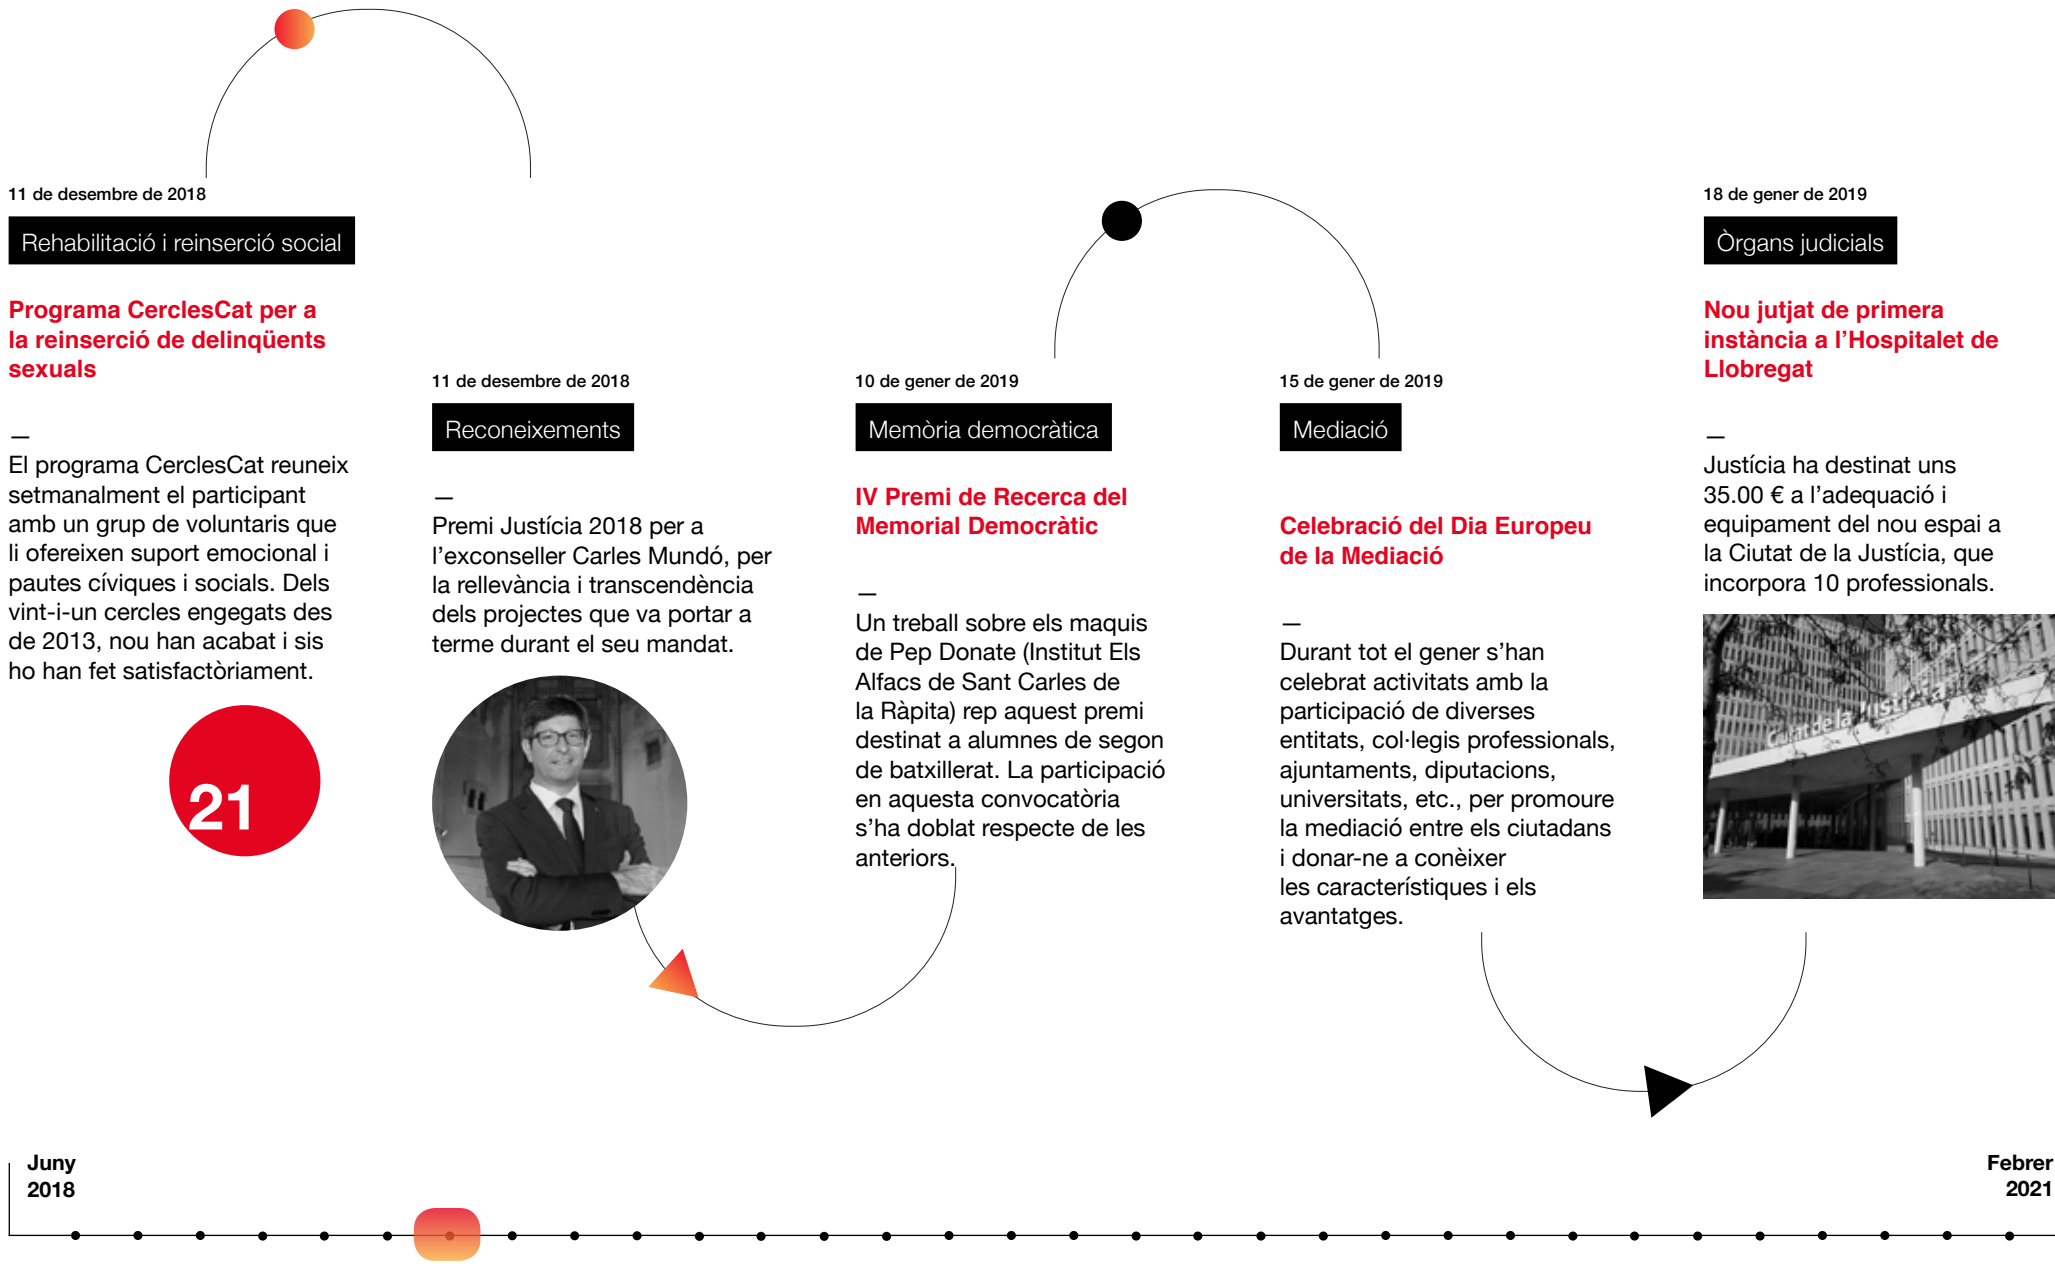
11 de desembre de 2018

Rehabilitació i reinserció social

Programa CerclesCat per a la reinserció de delinqüents sexuals

—
El programa CerclesCat reuneix setmanalment el participant amb un grup de voluntaris que li ofereixen suport emocional i pautes cíviques i socials. Dels vint-i-un cercles engegats des de 2013, nou han acabat i sis ho han fet satisfactòriament.

21

11 de desembre de 2018

Reconeixements

—
Premi Justícia 2018 per a l'exconseller Carles Mundó, per la rellevància i transcendència dels projectes que va portar a terme durant el seu mandat.

10 de gener de 2019

Memòria democràtica

IV Premi de Recerca del Memorial Democràtic

—
Un treball sobre els maquis de Pep Donate (Institut Els Alfacs de Sant Carles de la Ràpita) rep aquest premi destinat a alumnes de segon de batxillerat. La participació en aquesta convocatòria s'ha doblat respecte de les anteriors.

15 de gener de 2019

Mediació

Celebració del Dia Europeu de la Mediació

—
Durant tot el gener s'han celebrat activitats amb la participació de diverses entitats, col·legis professionals, ajuntaments, diputacions, universitats, etc., per promoure la mediació entre els ciutadans i donar-ne a conèixer les característiques i els avantatges.

18 de gener de 2019

Òrgans judicials

Nou jutjat de primera instància a l'Hospitalet de Llobregat

—
Justícia ha destinat uns 35.00 € a l'adequació i equipament del nou espai a la Ciutat de la Justícia, que incorpora 10 professionals.

Ciutat de la Justícia

Juny 2018

Febrer 2021